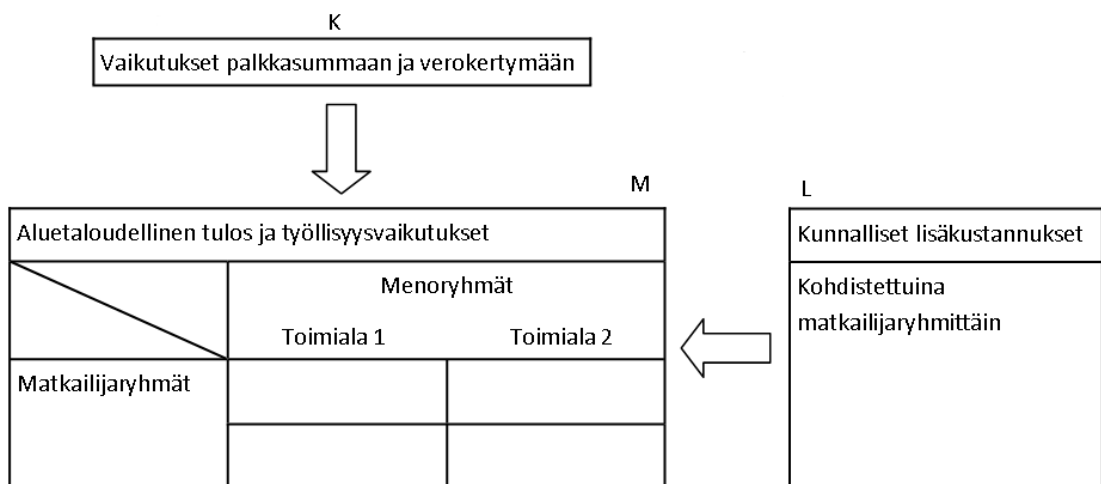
K

Vaikutukset palkkasummaan ja verokertymään

M

Aluetaloudellinen tulos ja työllisyysvaikutukset

| | Menoryhmät Toimiala 1 | Toimiala 2 |
|---|---|---|
| Matkailijaryhmät | | |
| | | |

L

Kunnalliset lisäkustannukset

Kohdistettuina matkailijaryhmittäin